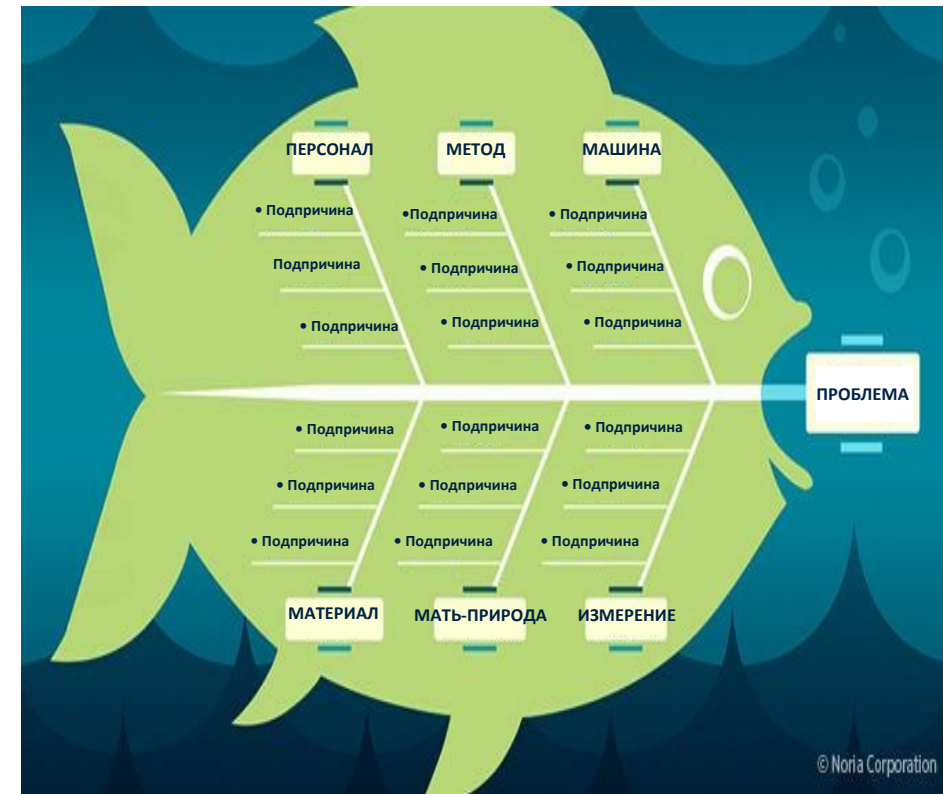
ПЕРСОНАЛ

• Подпричина

Подпричина

• Подпричина

МЕТОД

•Подпричина

• Подпричина

• Подпричина

МАШИНА

• Подпричина

• Подпричина

• Подпричина

ПРОБЛЕМА

• Подпричина

• Подпричина

• Подпричина

МАТЕРИАЛ

• Подпричина

• Подпричина

• Подпричина

МАТЬ-ПРИРОДА

• Подпричина

• Подпричина

• Подпричина

ИЗМЕРЕНИЕ

© Noria Corporation